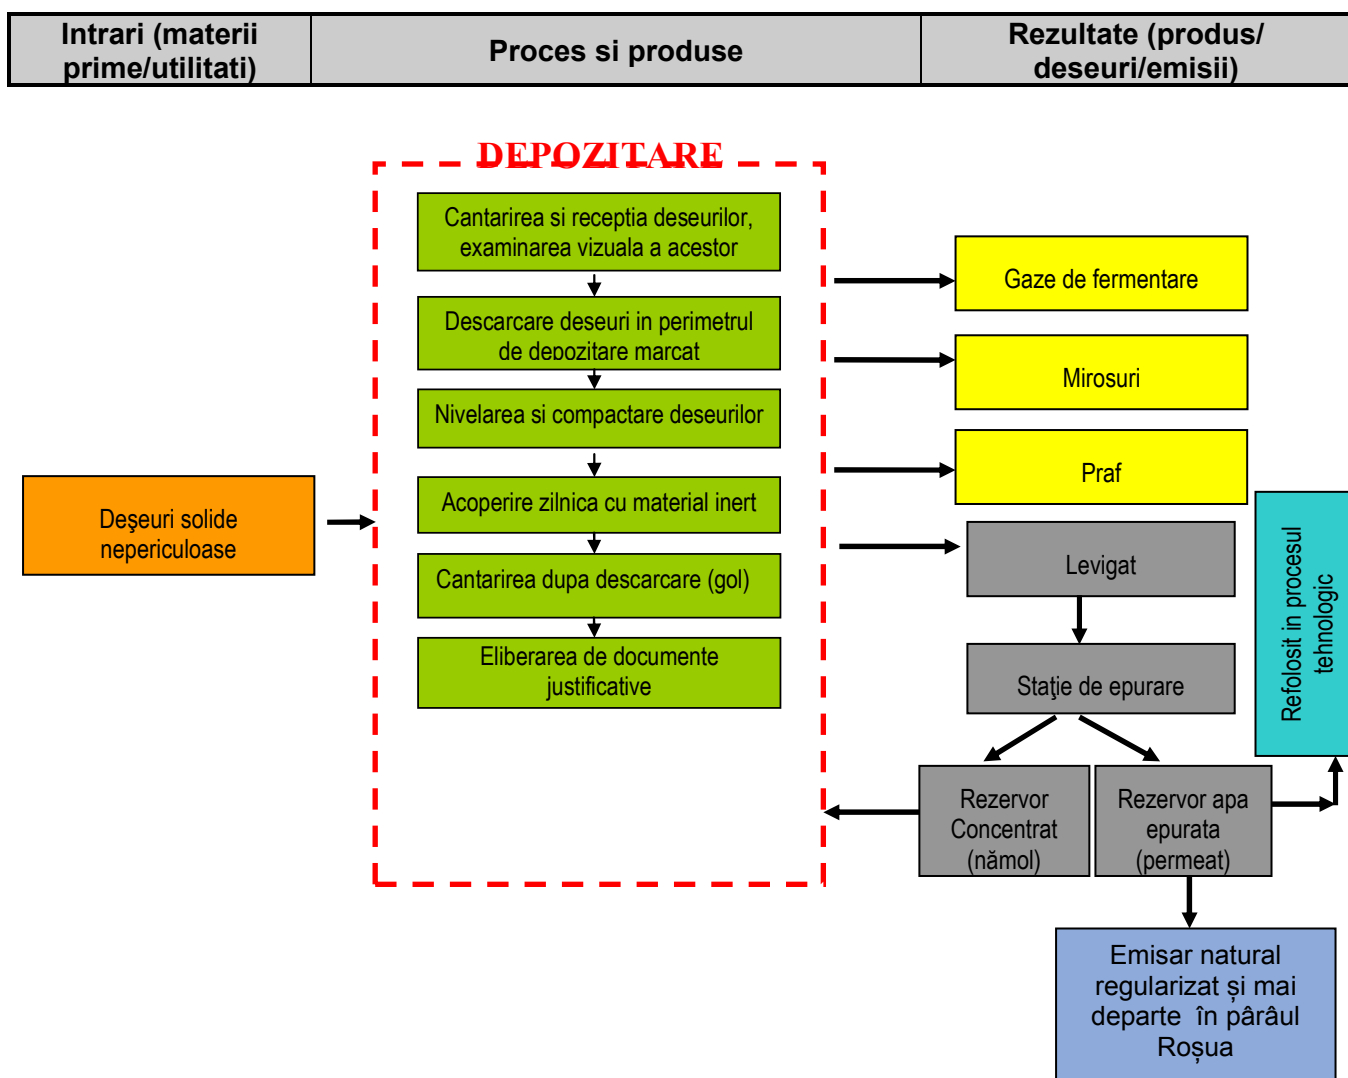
| Intrari (materii prime/utilitati) | Proces si produse | Rezultate (produs/ deseuri/emisii) |
|---|---|---|

DEPOZITARE

Cantarirea si receptia deseurilor, examinarea vizuala a acestor

Descarcare deseuri in perimetrul de depozitare marcat

Nivelarea si compactare deseurilor

Acoperire zilnica cu material inert

Cantarirea dupa descarcare (gol)

Eliberarea de documente justificative

Deşeuri solide nepericuloase

Gaze de fermentare

Mirosuri

Praf

Levigat

Staţie de epurare

Refolosit in procesul tehnologic

Rezervor Concentrat (nămol)

Rezervor apa epurata (permeat)

Emisar natural regularizat și mai departe în pârâul Roșua